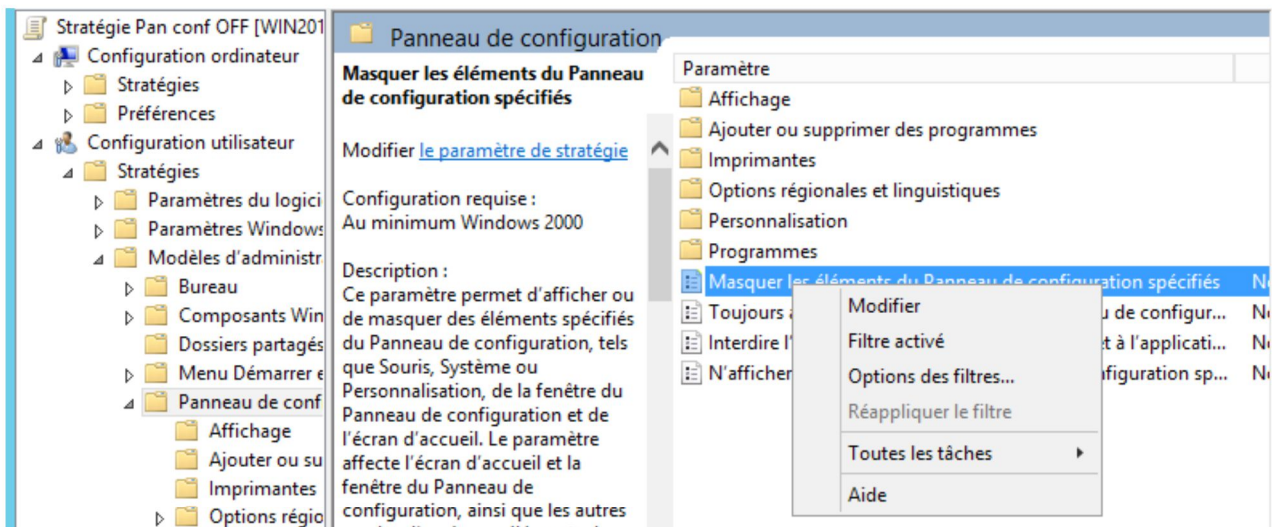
Stratégie Pan conf OFF [WIN201
Configuration ordinateur
Stratégies
Préférences
Configuration utilisateur
Stratégies
Paramètres du logici
Paramètres Windows
Modèles d'administr
Bureau
Composants Win
Dossiers partagés
Menu Démarrer e
Panneau de conf
Affichage
Ajouter ou su
Imprimantes
Options régio

Panneau de configuration

Masquer les éléments du Panneau de configuration spécifiés

Modifier le paramètre de stratégie

Configuration requise :
Au minimum Windows 2000

Description :
Ce paramètre permet d'afficher ou de masquer des éléments spécifiés du Panneau de configuration, tels que Souris, Système ou Personnalisation, de la fenêtre du Panneau de configuration et de l'écran d'accueil. Le paramètre affecte l'écran d'accueil et la fenêtre du Panneau de configuration, ainsi que les autres

| Paramètre | |
|---|---|
| Affichage | |
| Ajouter ou supprimer des programmes | |
| Imprimantes | |
| Options régionales et linguistiques | |
| Personnalisation | |
| Programmes | |
| Masquer les éléments du Panneau de configuration spécifiés | N |
| Toujours a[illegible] de configur... | N |
| Interdire l'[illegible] à l'applicati... | N |
| N'afficher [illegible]nfiguration sp... | N |

Modifier
Filtre activé
Options des filtres...
Réappliquer le filtre
Toutes les tâches
Aide